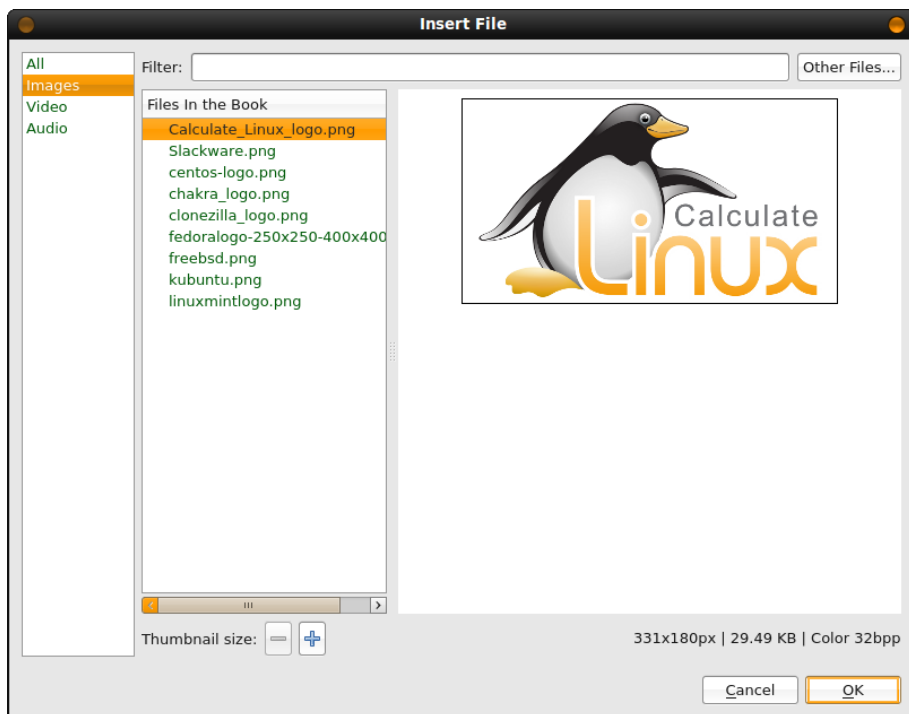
Insert File

All
Images
Video
Audio

Filter:

Other Files...

Files In the Book
Calculate_Linux_logo.png
Slackware.png
centos-logo.png
chakra_logo.png
clonezilla_logo.png
fedoralogo-250x250-400x400
freebsd.png
kubuntu.png
linuxmintlogo.png

Calculate
Linux

Thumbnail size:

331x180px | 29.49 KB | Color 32bpp

Cancel
OK